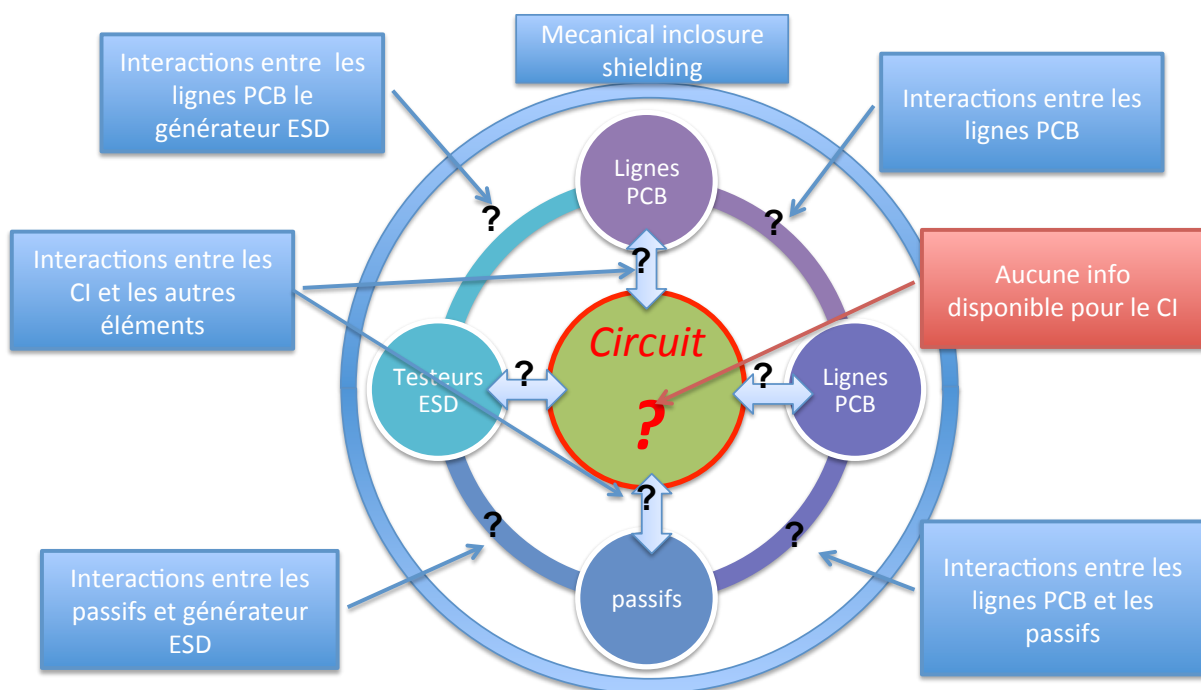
Mecanical inclosure shielding

Interactions entre les lignes PCB le générateur ESD

Interactions entre les lignes PCB

Interactions entre les CI et les autres éléments

Aucune info disponible pour le CI

Lignes PCB

?

?

?

Circuit

?

Testeurs ESD

?

?

Lignes PCB

?

?

?

passifs

Interactions entre les passifs et générateur ESD

Interactions entre les lignes PCB et les passifs